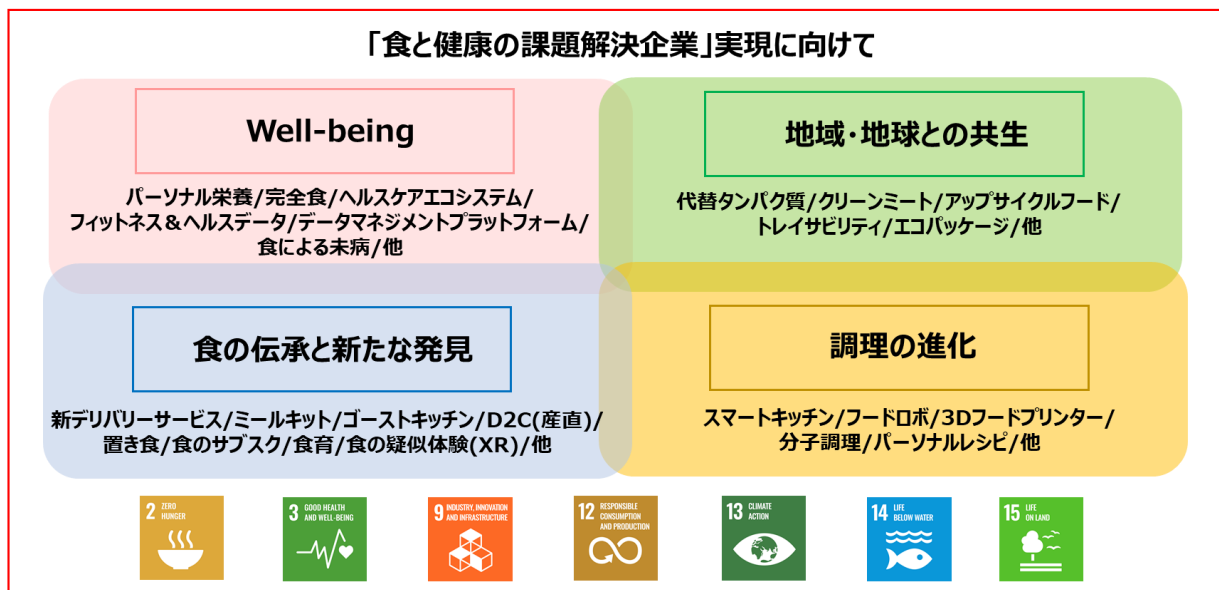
「食と健康の課題解決企業」実現に向けて

Well-being

パーソナル栄養/完全食/ヘルスケアエコシステム/フィットネス＆ヘルスデータ/データマネジメントプラットフォーム/食による未病/他

地域・地球との共生

代替タンパク質/クリーンミート/アップサイクルフード/トレイサビリティ/エコパッケージ/他

食の伝承と新たな発見

新デリバリーサービス/ミールキット/ゴーストキッチン/D2C(産直)/置き食/食のサブスク/食育/食の疑似体験(XR)/他

調理の進化

スマートキッチン/フードロボ/3Dフードプリンター/分子調理/パーソナルレシピ/他

2 ZERO HUNGER

3 GOOD HEALTH AND WELL-BEING

9 INDUSTRY, INNOVATION AND INFRASTRUCTURE

12 RESPONSIBLE CONSUMPTION AND PRODUCTION

13 CLIMATE ACTION

14 LIFE BELOW WATER

15 LIFE ON LAND